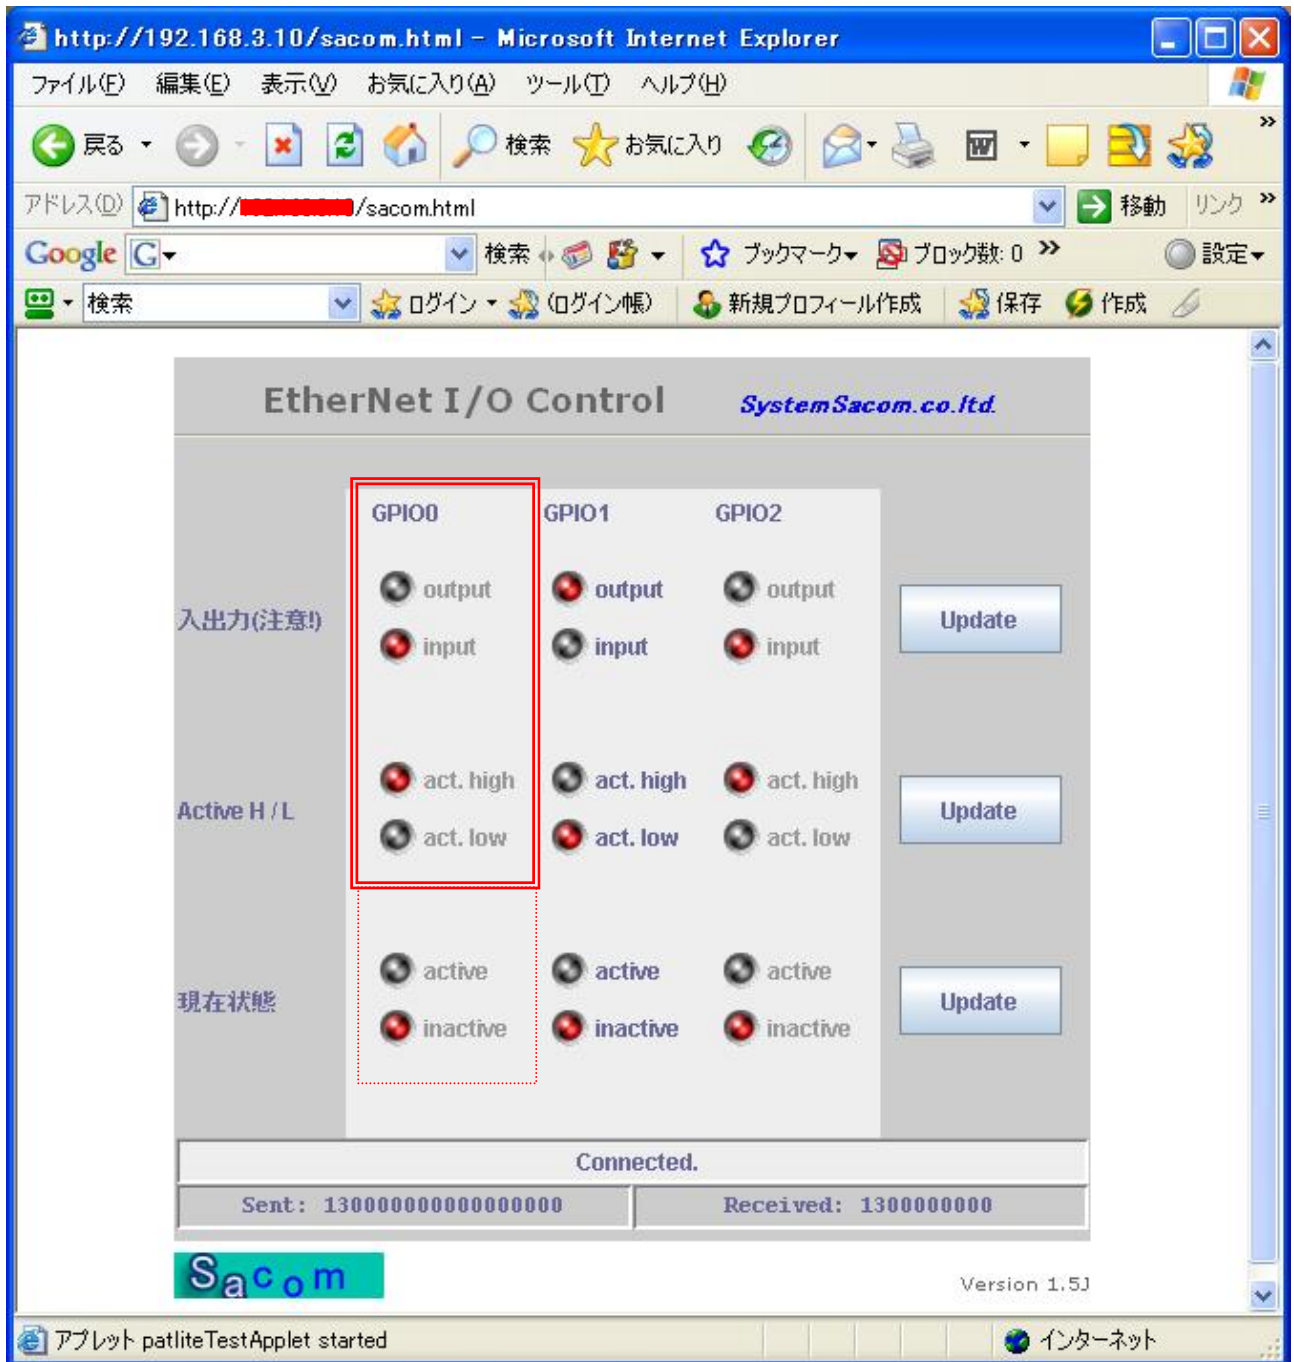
http://192.168.3.10/sacom.html - Microsoft Internet Explorer

ファイル(F) 編集(E) 表示(V) お気に入り(A) ツール(T) ヘルプ(H)

戻る 検索 お気に入り

アドレス(D) http://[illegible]/sacom.html 移動 リンク

Google G 検索 ブックマーク ブロック数: 0 設定

検索 ログイン (ログイン帳) 新規プロフィール作成 保存 作成

EtherNet I/O Control SystemSacom.co.ltd

GPIO0 GPIO1 GPIO2

入出力(注意!)
output output output Update
input input input

Active H / L
act. high act. high act. high Update
act. low act. low act. low

現在状態
active active active Update
inactive inactive inactive

Connected.

Sent: 1300000000000000000

Received: 1300000000

Sacom

Version 1.5J

アプレット patliteTestApplet started

インターネット